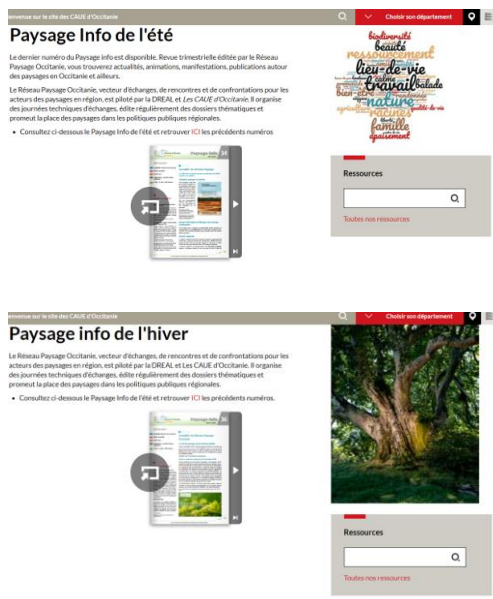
envenue sur le site des CAUE d'Occitanie

Choisir son département

Paysage Info de l'été

Le dernier numéro du Paysage info est disponible. Revue trimestrielle éditée par le Réseau Paysage Occitanie, vous trouverez actualités, animations, manifestations, publications autour des paysages en Occitanie et ailleurs.

Le Réseau Paysage Occitanie, vecteur d'échanges, de rencontres et de confrontations pour les acteurs des paysages en région, est piloté par la DREAL et Les CAUE d'Occitanie. Il organise des journées techniques d'échanges, édite régulièrement des dossiers thématiques et promeut la place des paysages dans les politiques publiques régionales.

• Consultez ci-dessous le Paysage Info de l'été et retrouver ICI les précédents numéros

Paysage Info

biodiversité beauté ressourcement lieu-de-vie travail calme balade nature bien-être racines famille épuisement qualité-de-vie

Ressources

Toutes nos ressources

envenue sur le site des CAUE d'Occitanie

Choisir son département

Paysage info de l'hiver

Le Réseau Paysage Occitanie, vecteur d'échanges, de rencontres et de confrontations pour les acteurs des paysages en région, est piloté par la DREAL et Les CAUE d'Occitanie. Il organise des journées techniques d'échanges, édite régulièrement des dossiers thématiques et promeut la place des paysages dans les politiques publiques régionales.

• Consultez ci-dessous le Paysage Info de l'été et retrouver ICI les précédents numéros.

Paysage Info

Ressources

Toutes nos ressources